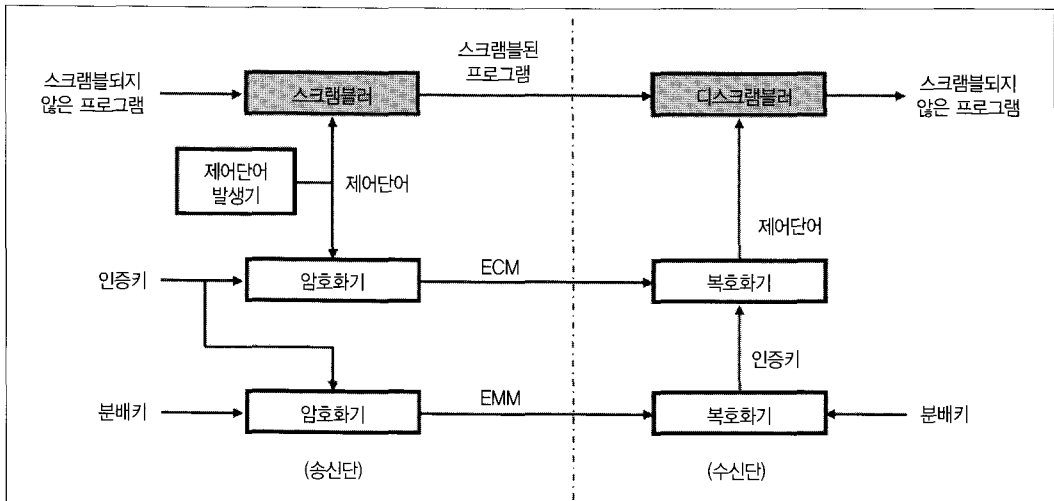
스크램블되지 않은 프로그램

스크램블러

스크램블된 프로그램

디스크램블러

스크램블되지 않은 프로그램

제어단어 발생기

제어단어

제어단어

인증키

암호화기

ECM

복호화기

인증키

분배키

암호화기

EMM

복호화기

분배키

(송신단)

(수신단)